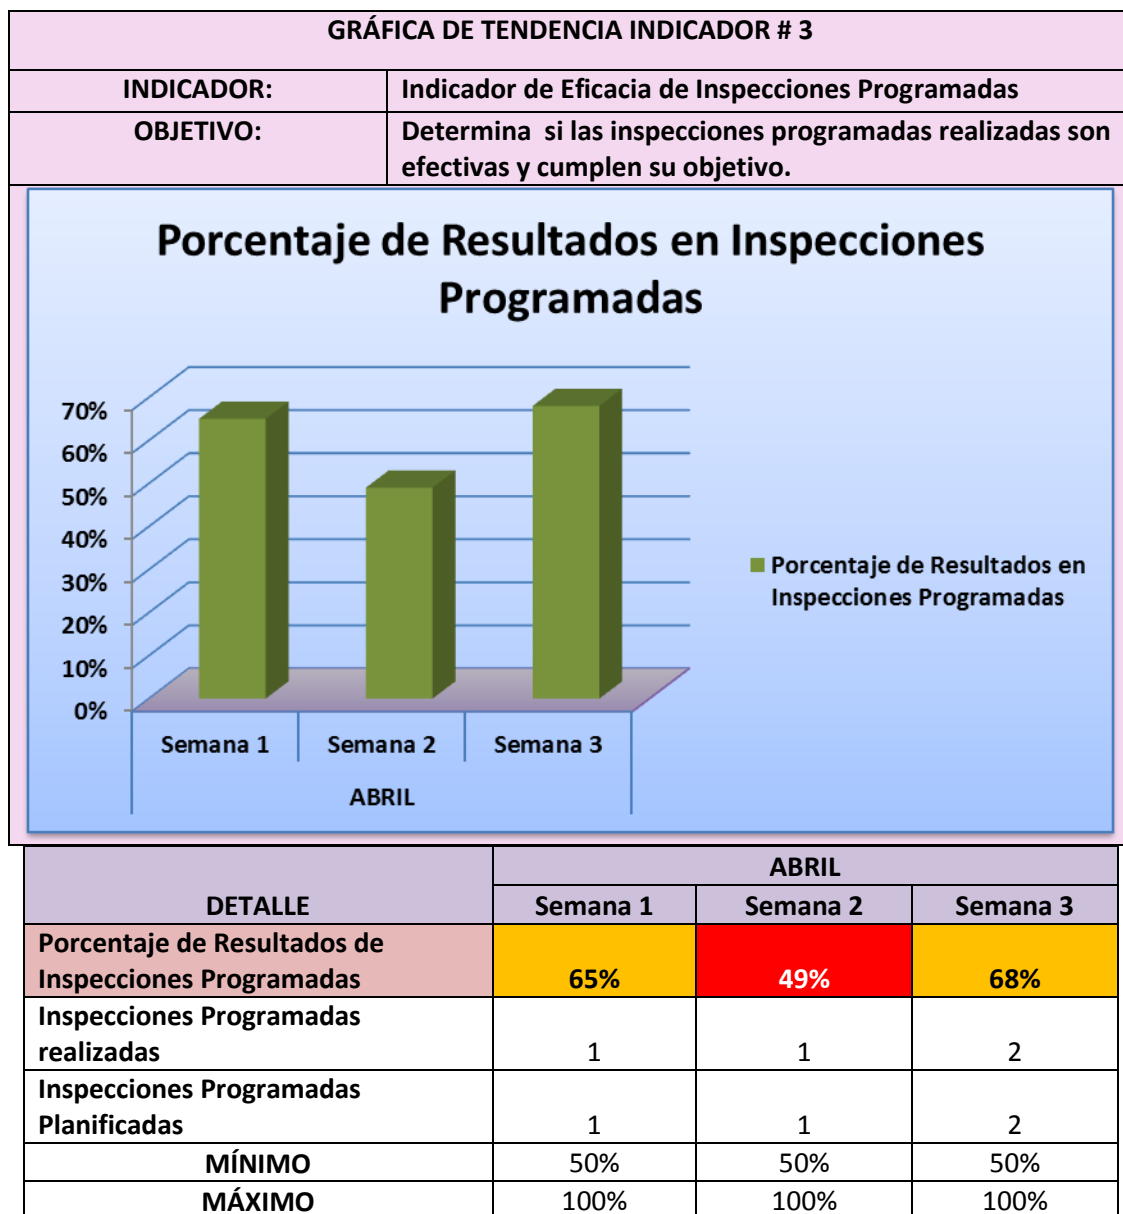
| GRÁFICA DE TENDENCIA INDICADOR # 3 | |
|---|---|
| INDICADOR: | Indicador de Eficacia de Inspecciones Programadas |
| OBJETIVO: | Determina si las inspecciones programadas realizadas son efectivas y cumplen su objetivo. |

Porcentaje de Resultados en Inspecciones Programadas

70%
60%
50%
40%
30%
20%
10%
0%

Semana 1
Semana 2
Semana 3
ABRIL

Porcentaje de Resultados en Inspecciones Programadas

| DETALLE | ABRIL Semana 1 | ABRIL Semana 2 | ABRIL Semana 3 |
|---|---|---|---|
| Porcentaje de Resultados de Inspecciones Programadas | 65% | 49% | 68% |
| Inspecciones Programadas realizadas | 1 | 1 | 2 |
| Inspecciones Programadas Planificadas | 1 | 1 | 2 |
| MÍNIMO | 50% | 50% | 50% |
| MÁXIMO | 100% | 100% | 100% |